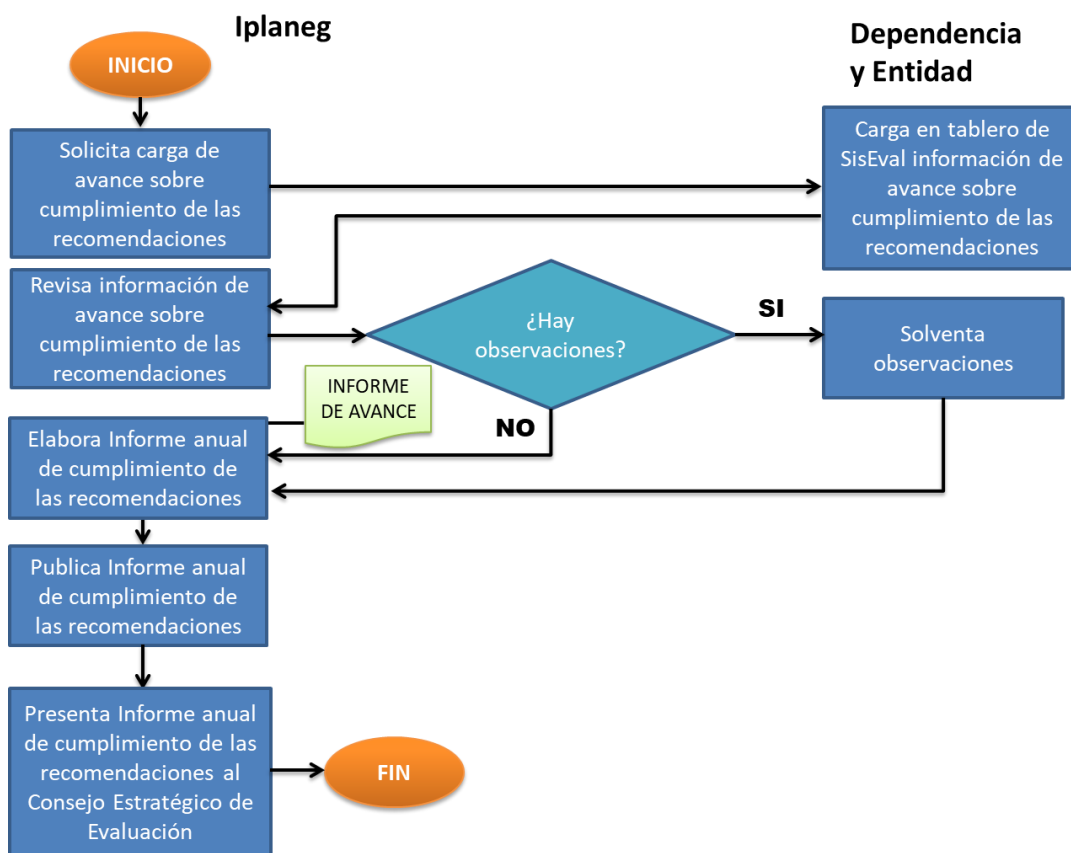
Iplaneg

Dependencia y Entidad

INICIO

Solicita carga de avance sobre cumplimiento de las recomendaciones

Carga en tablero de SisEval información de avance sobre cumplimiento de las recomendaciones

Revisa información de avance sobre cumplimiento de las recomendaciones

¿Hay observaciones?

SI

Solventa observaciones

INFORME DE AVANCE

NO

Elabora Informe anual de cumplimiento de las recomendaciones

Publica Informe anual de cumplimiento de las recomendaciones

Presenta Informe anual de cumplimiento de las recomendaciones al Consejo Estratégico de Evaluación

FIN